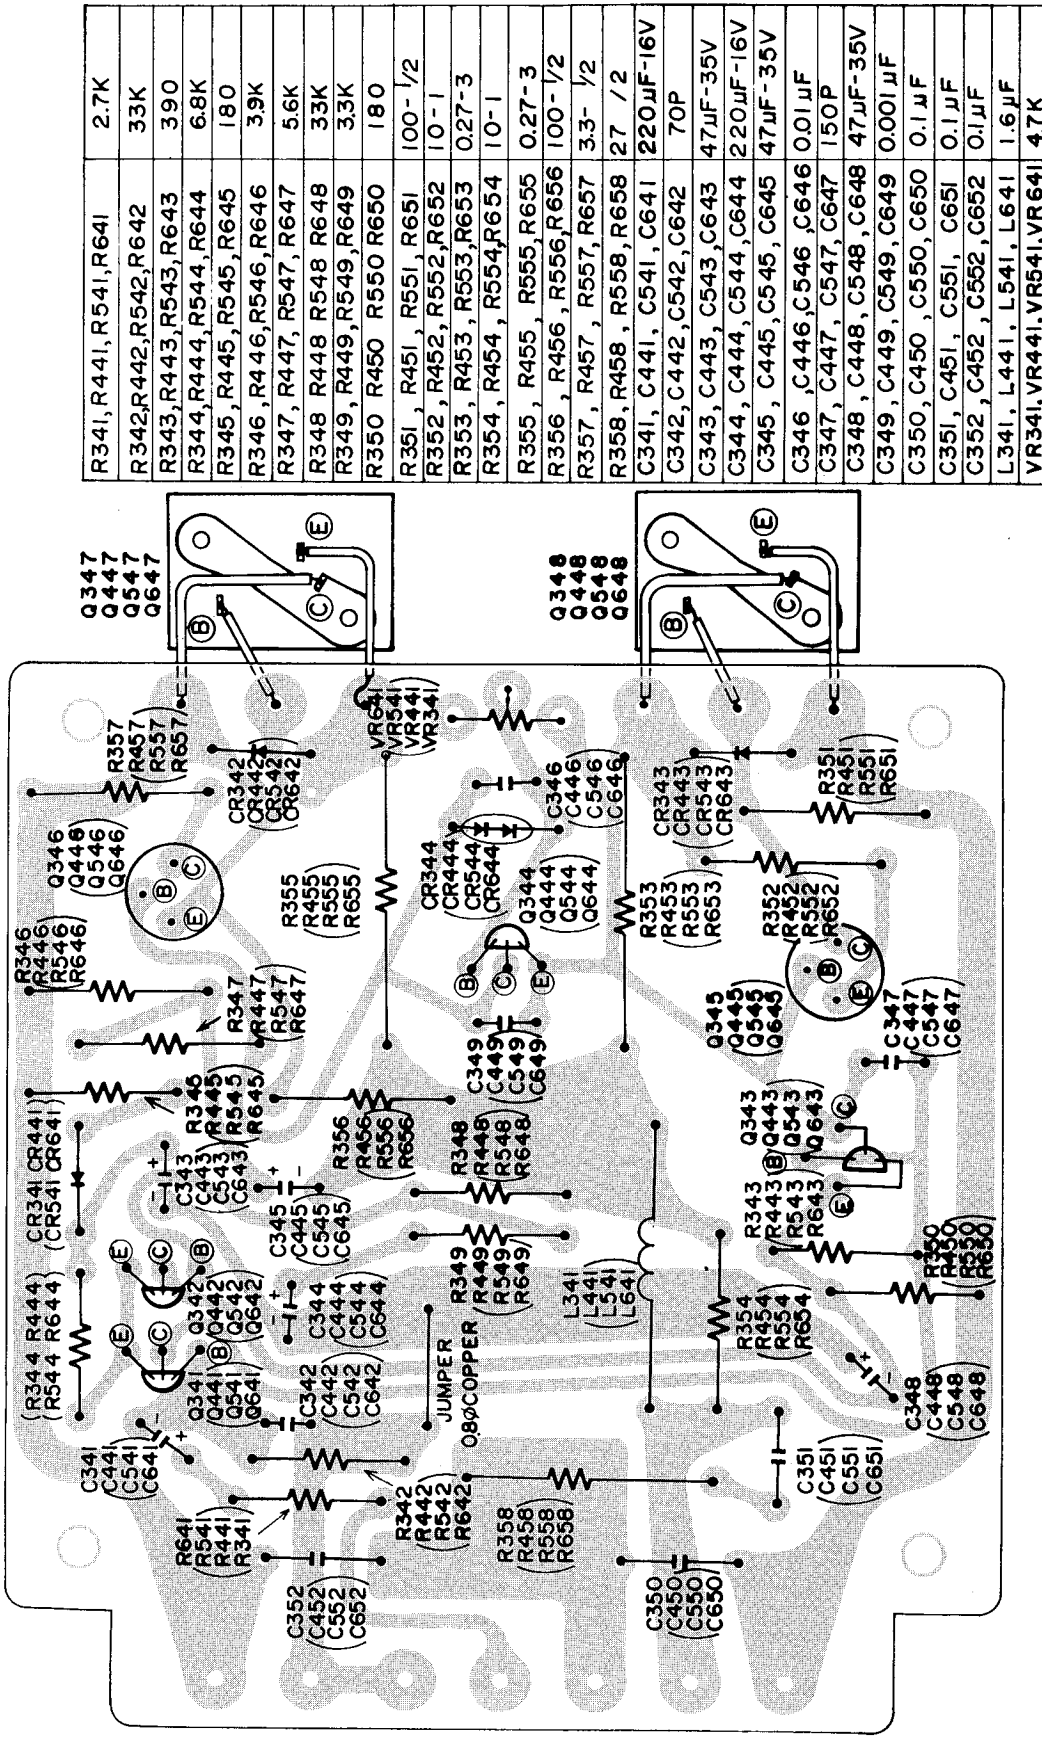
| | |
|---|---|
| R341, R441, R541, R641 | 2.7K |
| R342, R442, R542, R642 | 33K |
| R343, R443, R543, R643 | 390 |
| R344, R444, R544, R644 | 6.8K |
| R345, R445, R545, R645 | 180 |
| R346, R446, R546, R646 | 3.9K |
| R347, R447, R547, R647 | 5.6K |
| R348 R448 R548 R648 | 33K |
| R349, R449, R549, R649 | 3.3K |
| R350 R450 R550 R650 | 180 |
| R351, R451, R551, R651 | 100- 1/2 |
| R352, R452, R552, R652 | 10-1 |
| R353, R453, R553, R653 | 0.27-3 |
| R354, R454, R554, R654 | 10-1 |
| R355, R455, R555, R655 | 0.27-3 |
| R356, R456, R556, R656 | 100-1/2 |
| R357, R457, R557, R657 | 3.3- 1/2 |
| R358, R458, R558, R658 | 27 /2 |
| C341, C441, C541, C641 | 220μF-16V |
| C342, C442, C542, C642 | 70P |
| C343, C443, C543, C643 | 47μF-35V |
| C344, C444, C544, C644 | 220μF-16V |
| C345, C445, C545, C645 | 47μF-35V |
| C346, C446, C546, C646 | 0.01μF |
| C347, C447, C547, C647 | 150P |
| C348, C448, C548, C648 | 47μF-35V |
| C349, C449, C549, C649 | 0.001μF |
| C350, C450, C550, C650 | 0.1μF |
| C351, C451, C551, C651 | 0.1μF |
| C352, C452, C552, C652 | 0.1μF |
| L341, L441, L541, L641 | 1.6μF |
| VR341, VR441, VR541, VR641 | 4.7K |

Q347 Q447 Q547 Q647 B C E
Q348 Q448 Q548 Q648 B C E

R357 (R457 R557 R657) VR641 VR541 VR441 VR341 CR342 (CR442 CR542 CR642) Q346 (Q446 Q546 Q646) B C E R355 (R455 R555 R655) C346 (C446 C546 C646) CR343 (CR443 CR543 CR643) R351 (R451 R551 R651) R346 (R446 R546 R646) CR344 (CR444 CR544 CR644) Q344 (Q444 Q544 Q644) B C E R353 (R453 R553 R653) R352 (R452 R552 R652) B C E R347 (R447 R547 R647) Q345 (Q445 Q545 Q645) C349 (C449 C549 C649) C347 (C447 C547 C647) R345 (R445 R545 R645) R356 (R456 R556 R656) CR341 CR441 (CR541 CR641) C343 (C443 C543 C643) R348 (R448 R548 R648) Q343 (Q443 Q543 Q643) B C E C345 (C445 C545 C645) R343 (R443 R543 R643) (R344 R444) (R544 R644) E C B Q342 (Q442 Q542 Q642) R349 (R449 R549 R649) L341 (L441 L541 L641) R350 (R450 R550 R650) C344 (C444 C544 C644) R354 (R454 R554 R654) Q341 (Q441 Q541 Q641) E C B C342 (C442 C542 C642) JUMPER 0.8ØCOPPER C348 (C448 C548 C648) C341 (C441 C541 C641) R342 (R442 R542 R642) C351 (C451 C551 C651) R641 R541 R441 R341 R358 (R458 R558 R658) C352 (C452 C552 C652) C350 (C450 C550 C650)